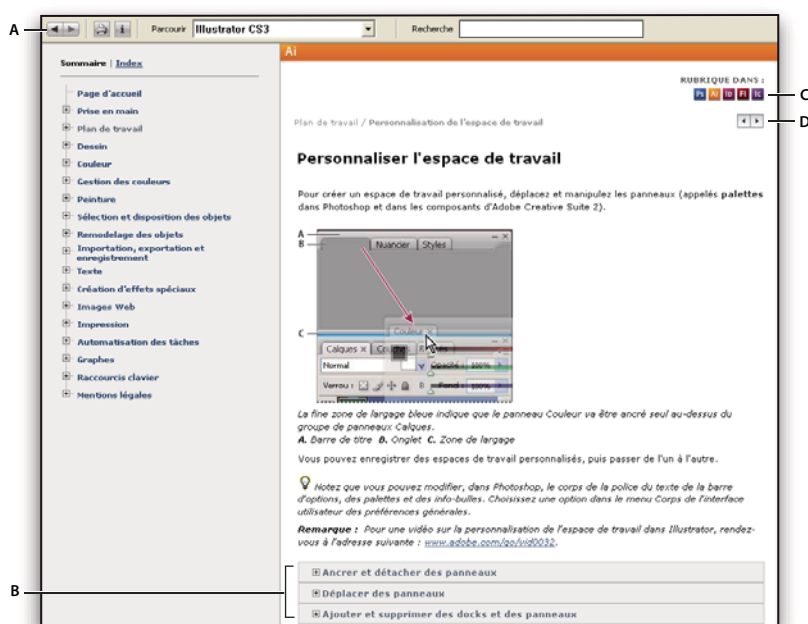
A

Parcourir Illustrator CS3

Recherche

Ai

Sommaire | Index

Page d'accueil
Prise en main
Plan de travail
Dessin
Couleur
Gestion des couleurs
Peinture
Sélection et disposition des objets
Remodelage des objets
Importation, exportation et enregistrement
Texte
Création d'effets spéciaux
Images Web
Impression
Automatisation des tâches
Graphes
Raccourcis clavier
Mentions légales

RUBRIQUE DANS :

Ps Ai ID Fl Ic

C

D

Plan de travail / Personnalisation de l'espace de travail

Personnaliser l'espace de travail

Pour créer un espace de travail personnalisé, déplacez et manipulez les panneaux (appelés palettes dans Photoshop et dans les composants d'Adobe Creative Suite 2).

A

B

Nuancier | Styles

C

Couleur

Calques | Couches

Normal

Opacité : 100%

Verrou :

Fond : 100%

La fine zone de largage bleue indique que le panneau Couleur va être ancré seul au-dessus du groupe de panneaux Calques.
A. Barre de titre B. Onglet C. Zone de largage

Vous pouvez enregistrer des espaces de travail personnalisés, puis passer de l'un à l'autre.

Notez que vous pouvez modifier, dans Photoshop, le corps de la police du texte de la barre d'options, des palettes et des info-bulles. Choisissez une option dans le menu Corps de l'interface utilisateur des préférences générales.

Remarque : Pour une vidéo sur la personnalisation de l'espace de travail dans Illustrator, rendez-vous à l'adresse suivante : www.adobe.com/go/vid0032.

B

Ancrer et détacher des panneaux
Déplacer des panneaux
Ajouter et supprimer des docks et des panneaux